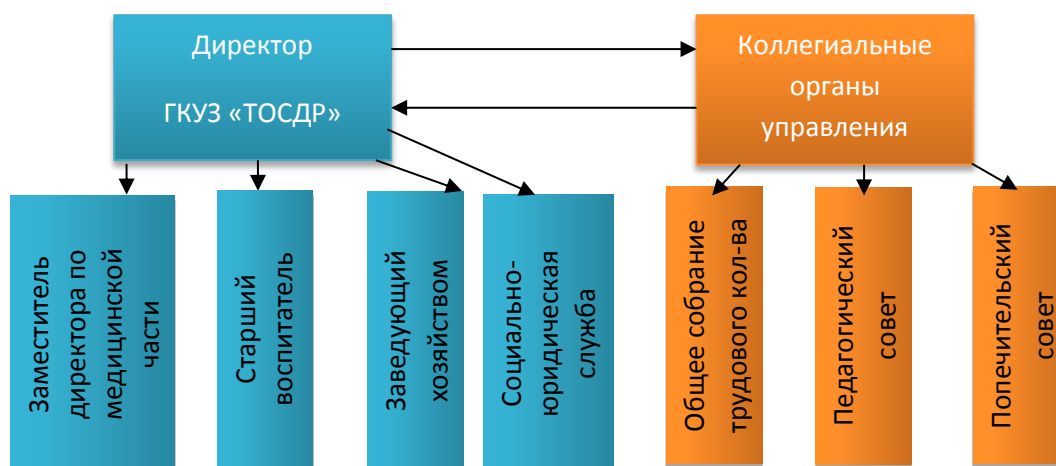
Директор

ГКУЗ «ТОСДР»

Коллегиальные органы управления

Заместитель директора по медицинской части

Старший воспитатель

Заведующий хозяйством

Социально-юридическая служба

Общее собрание трудового кол-ва

Педагогический совет

Попечительский совет